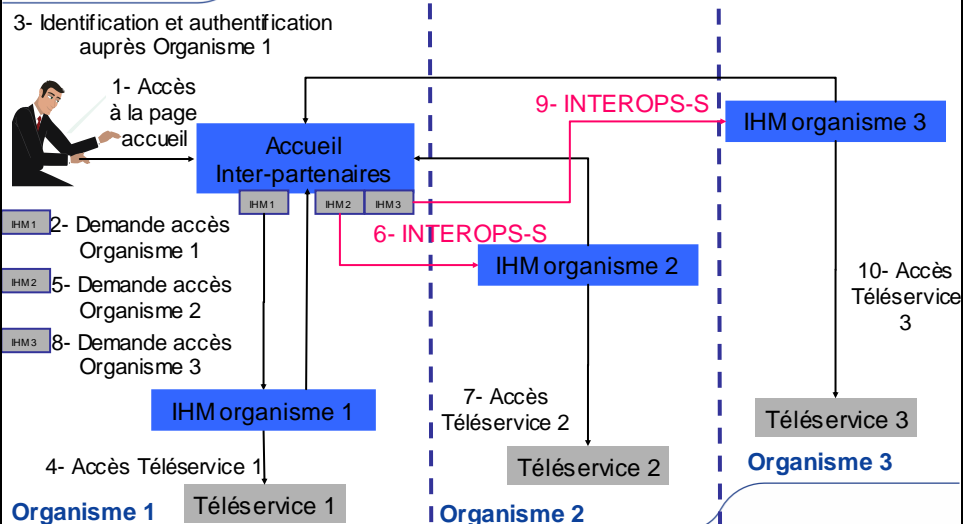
3- Identification et authentification auprès Organisme 1

1- Accès à la page accueil

Accueil Inter-partenaires

IHM1 IHM2 IHM3

9- INTEROPS-S

IHM organisme 3

IHM1 2- Demande accès Organisme 1

IHM2 5- Demande accès Organisme 2

IHM3 8- Demande accès Organisme 3

6- INTEROPS-S

IHM organisme 2

10- Accès Téléservice 3

7- Accès Téléservice 2

IHM organisme 1

Téléservice 3

4- Accès Téléservice 1

Téléservice 2

Organisme 3

Organisme 1

Téléservice 1

Organisme 2